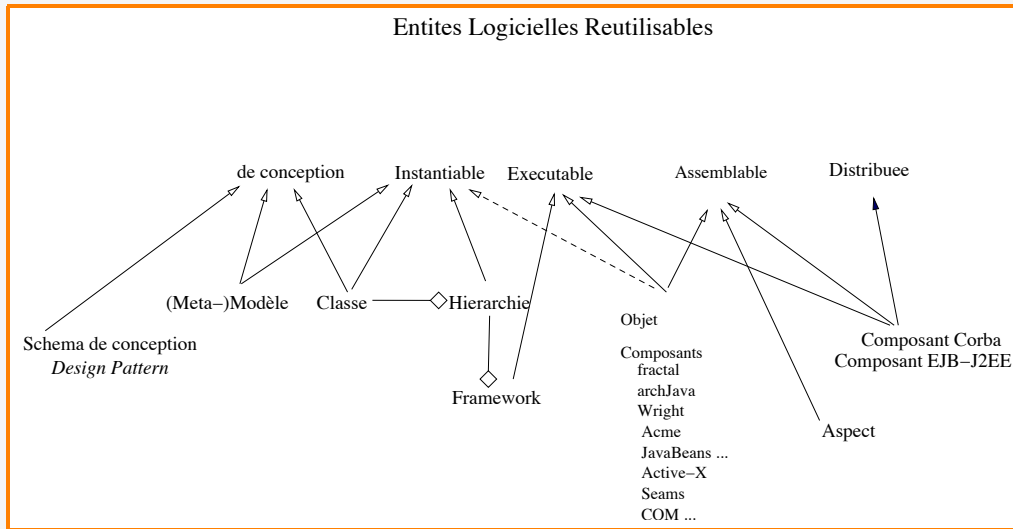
Entites Logicielles Reutilisables

de conception

Instantiable

Executable

Assemblable

Distribuee

(Meta−)Modèle

Classe

Hierarchie

Schema de conception
*Design Pattern*

Framework

Objet

Composants
fractal
archJava
Wright
Acme
JavaBeans ...
Active−X
Seams
COM ...

Composant Corba
Composant EJB−J2EE

Aspect